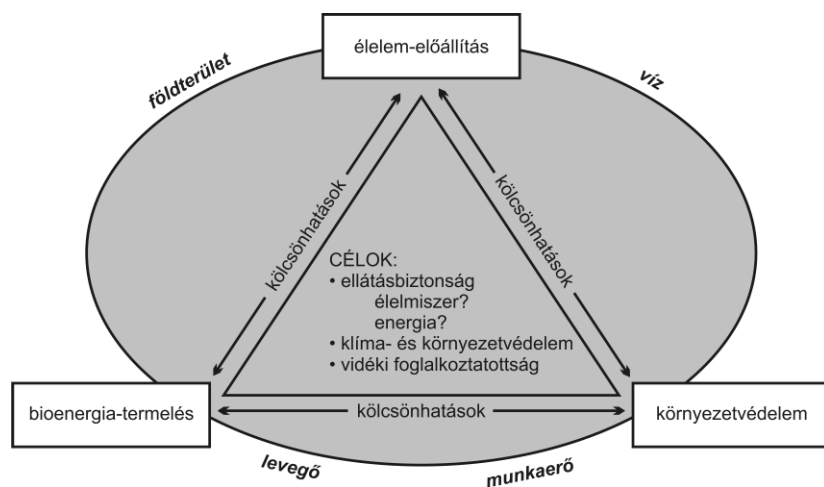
élelem-előállítás

földterület

víz

kölcsönhatások

kölcsönhatások

CÉLOK:
• ellátásbiztonság
élelmiszer?
energia?
• klíma- és környezetvédelem
• vidéki foglalkoztatottság

bioenergia-termelés

kölcsönhatások

környezetvédelem

levegő

munkaerő